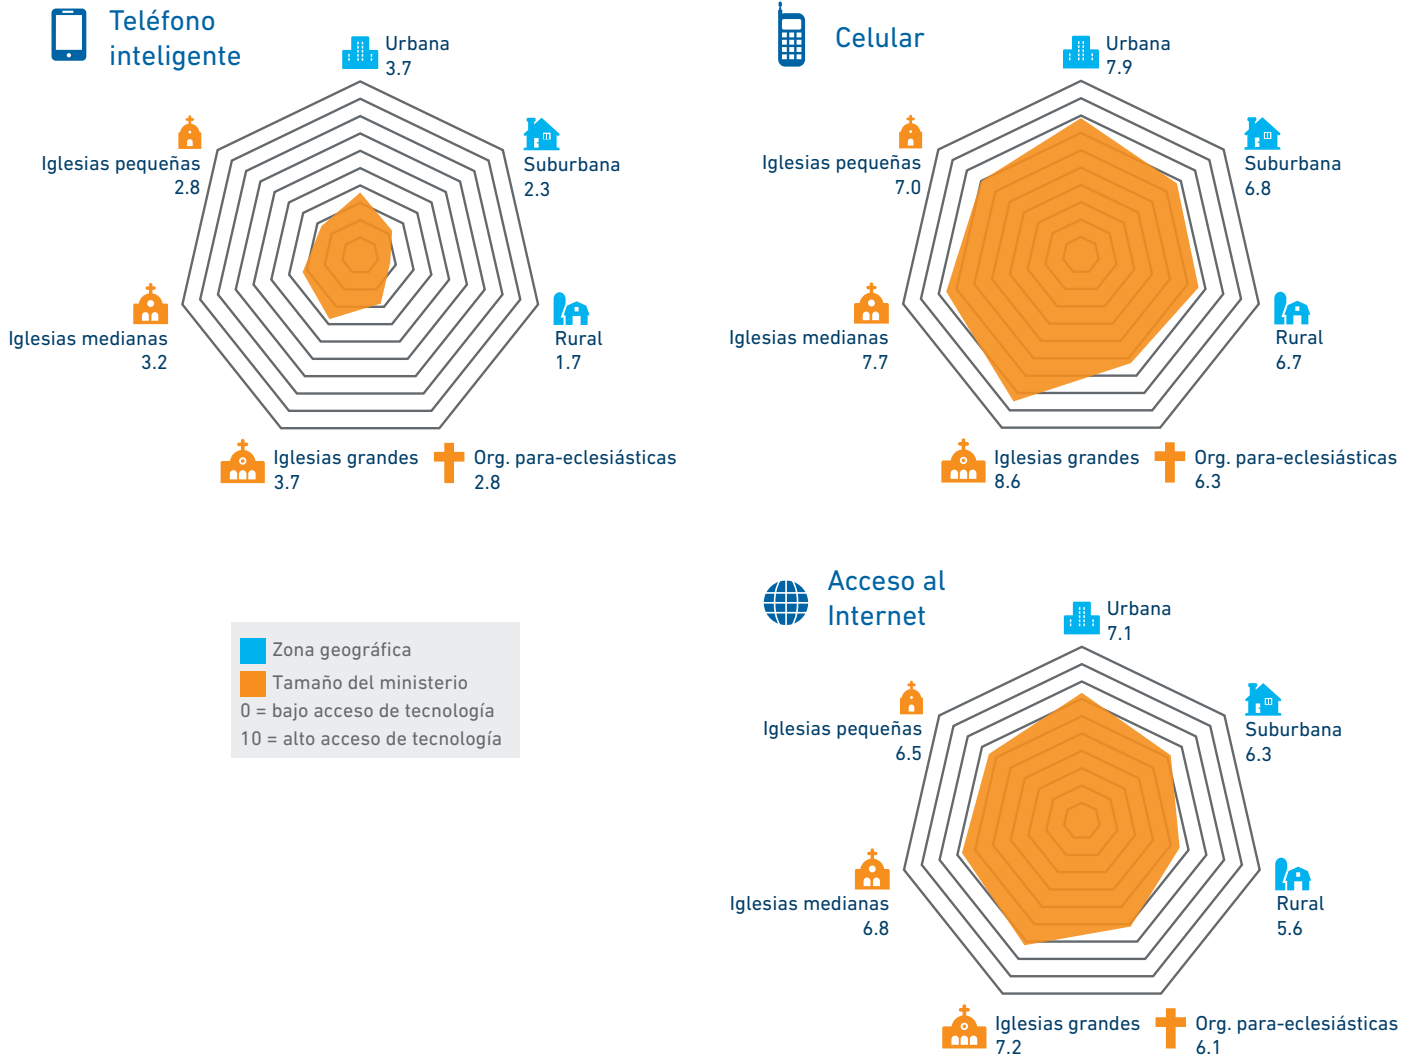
Teléfono inteligente

Urbana
3.7

Suburbana
2.3

Rural
1.7

Org. para-eclesiásticas
2.8

Iglesias grandes
3.7

Iglesias medianas
3.2

Iglesias pequeñas
2.8

Celular

Urbana
7.9

Suburbana
6.8

Rural
6.7

Org. para-eclesiásticas
6.3

Iglesias grandes
8.6

Iglesias medianas
7.7

Iglesias pequeñas
7.0

Zona geográfica
Tamaño del ministerio
0 = bajo acceso de tecnología
10 = alto acceso de tecnología

Acceso al Internet

Urbana
7.1

Suburbana
6.3

Rural
5.6

Org. para-eclesiásticas
6.1

Iglesias grandes
7.2

Iglesias medianas
6.8

Iglesias pequeñas
6.5